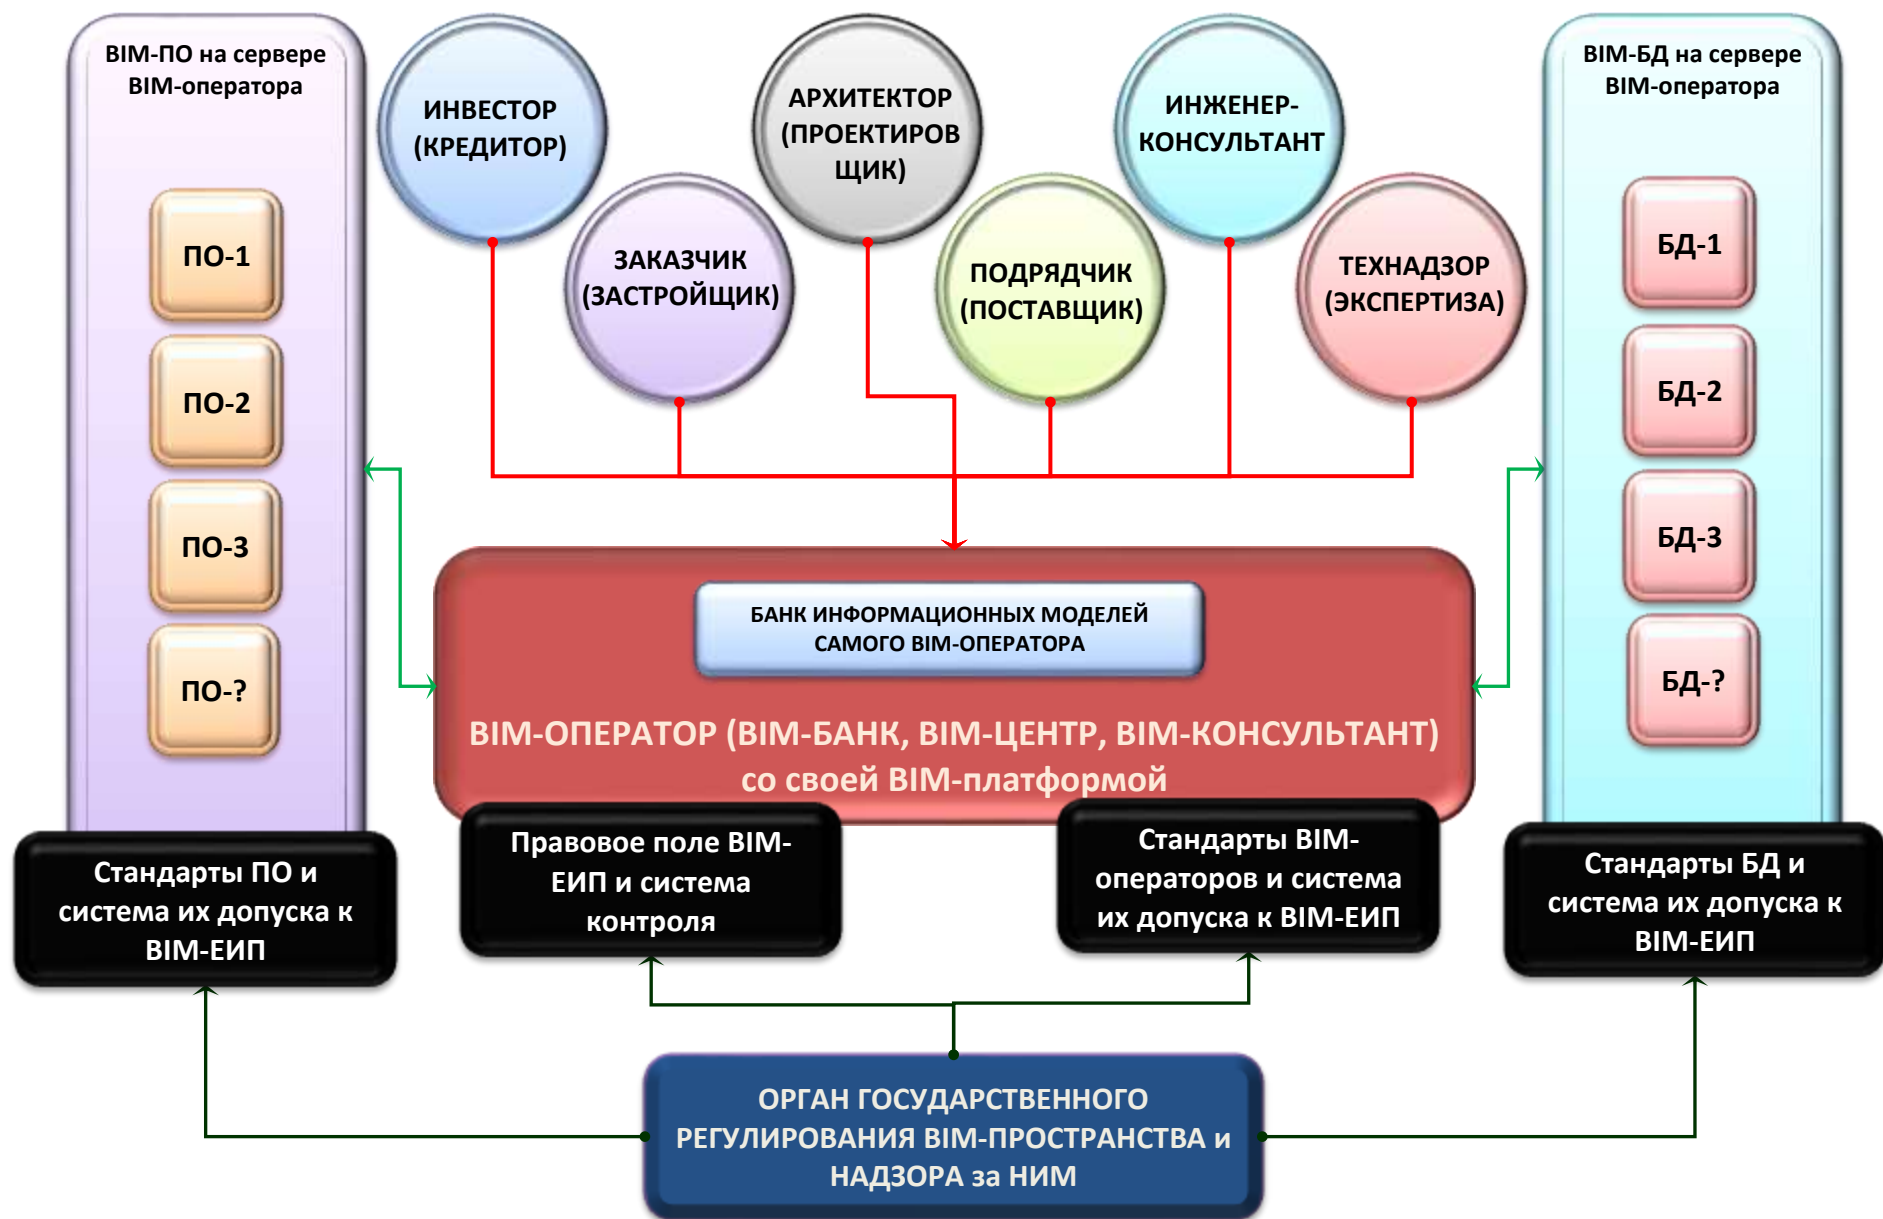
BIM-ПО на сервере BIM-оператора

ПО-1

ПО-2

ПО-3

ПО-?

ИНВЕСТОР (КРЕДИТОР)

ЗАКАЗЧИК (ЗАСТРОЙЩИК)

АРХИТЕКТОР (ПРОЕКТИРОВЩИК)

ПОДРЯДЧИК (ПОСТАВЩИК)

ИНЖЕНЕР-КОНСУЛЬТАНТ

ТЕХНАДЗОР (ЭКСПЕРТИЗА)

BIM-БД на сервере BIM-оператора

БД-1

БД-2

БД-3

БД-?

БАНК ИНФОРМАЦИОННЫХ МОДЕЛЕЙ САМОГО BIM-ОПЕРАТОРА

BIM-ОПЕРАТОР (BIM-БАНК, BIM-ЦЕНТР, BIM-КОНСУЛЬТАНТ) со своей BIM-платформой

Стандарты ПО и система их допуска к BIM-ЕИП

Правовое поле BIM-ЕИП и система контроля

Стандарты BIM-операторов и система их допуска к BIM-ЕИП

Стандарты БД и система их допуска к BIM-ЕИП

ОРГАН ГОСУДАРСТВЕННОГО РЕГУЛИРОВАНИЯ BIM-ПРОСТРАНСТВА и НАДЗОРА за НИМ